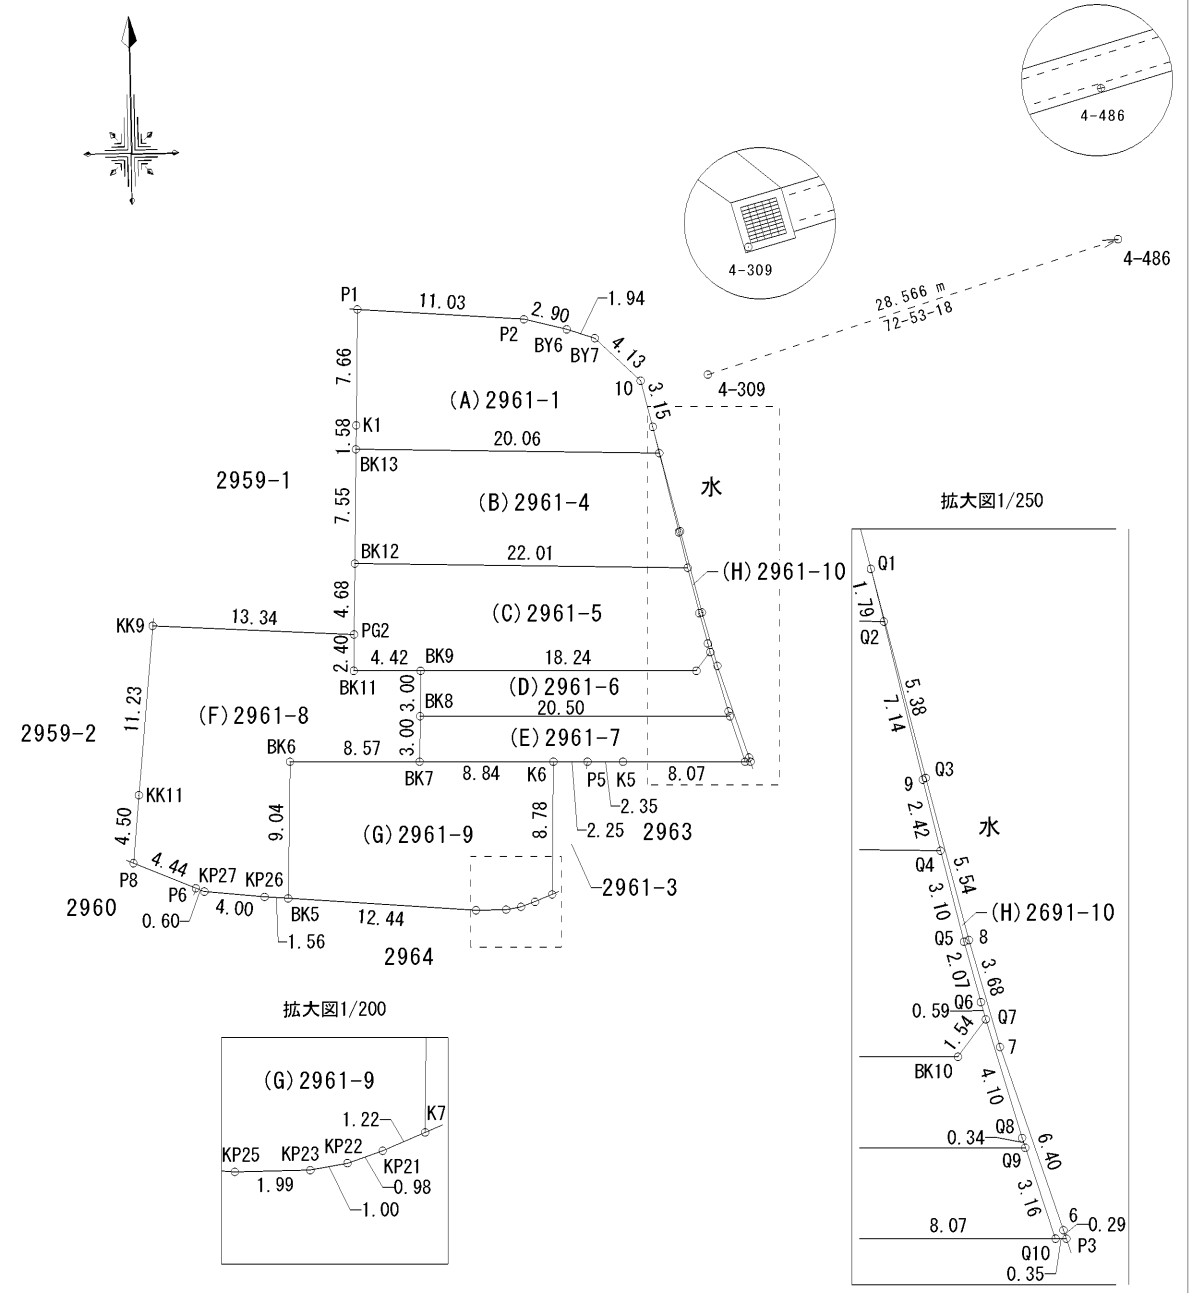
4-486

4-309

4-486

28.566 m
72-53-18

P1
11.03
2.90
1.94
P2
BY6
BY7
4.13
10
3.15
4-309
7.66
(A)2961-1
1.58
K1
20.06
BK13
2959-1
水
7.55
(B)2961-4
BK12
22.01
(H)2961-10
4.68
(C)2961-5
KK9
13.34
PG2
2.40
4.42
BK9
18.24
BK11
3.00
(D)2961-6
11.23
BK8
20.50
(F)2961-8
3.00
(E)2961-7
2959-2
BK6
8.57
BK7
8.84
K6
P5
K5
8.07
KK11
2.35
9.04
8.78
4.50
(G)2961-9
2.25
2963
P8
4.44
KP27
KP26
2961-3
P6
2960
0.60
4.00
BK5
12.44
1.56
2964

拡大図1/200

(G)2961-9
1.22
K7
KP25
KP23
KP22
KP21
1.99
0.98
1.00

拡大図1/250

Q1
1.79
Q2
5.38
7.14
9
Q3
水
2.42
Q4
5.54
3.10
(H)2691-10
Q5
8
2.07
3.68
0.59
Q6
Q7
1.54
7
BK10
4.10
Q8
0.34
Q9
6.40
3.16
6
0.29
8.07
Q10
P3
0.35